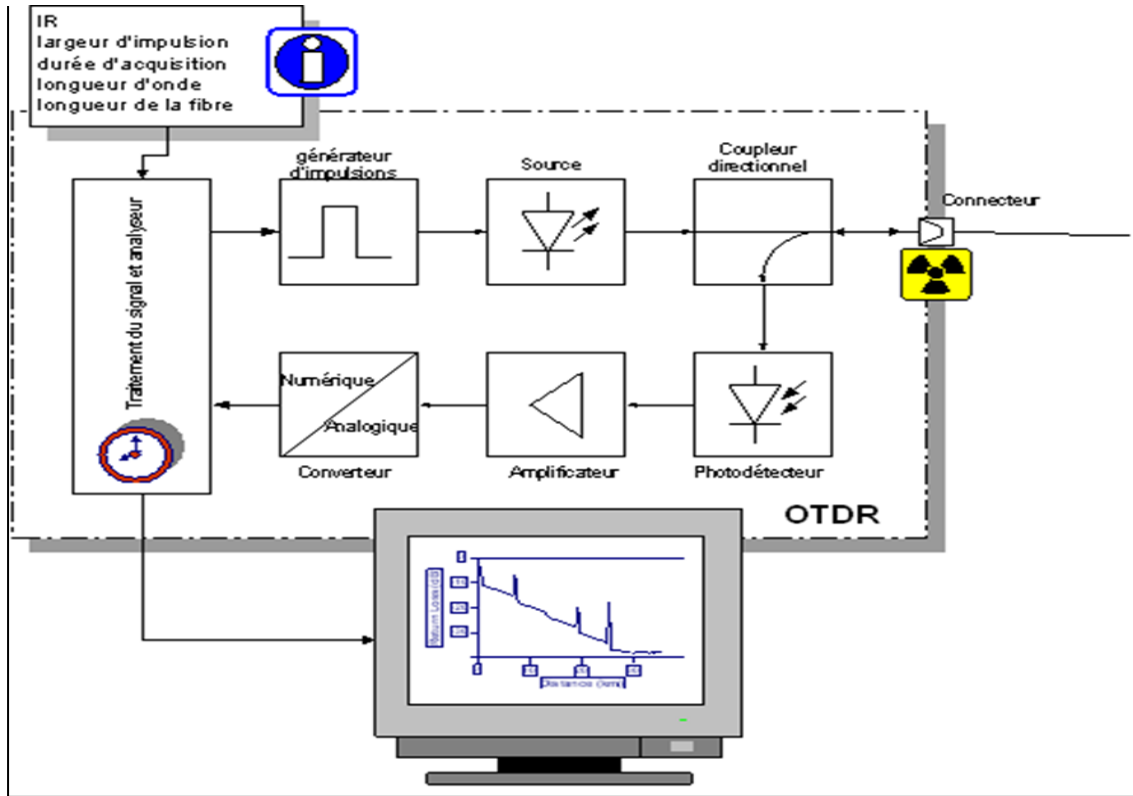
IR
largeur d'impulsion
durée d'acquisition
longueur d'onde
longueur de la fibre

Traitement du signal et analyseur

générateur d'impulsions

Source

Coupleur directionnel

Connecteur

Numérique

Analogique

Converteur

Amplificateur

Photodétecteur

OTDR

Return Loss (dB)

Distance (km)